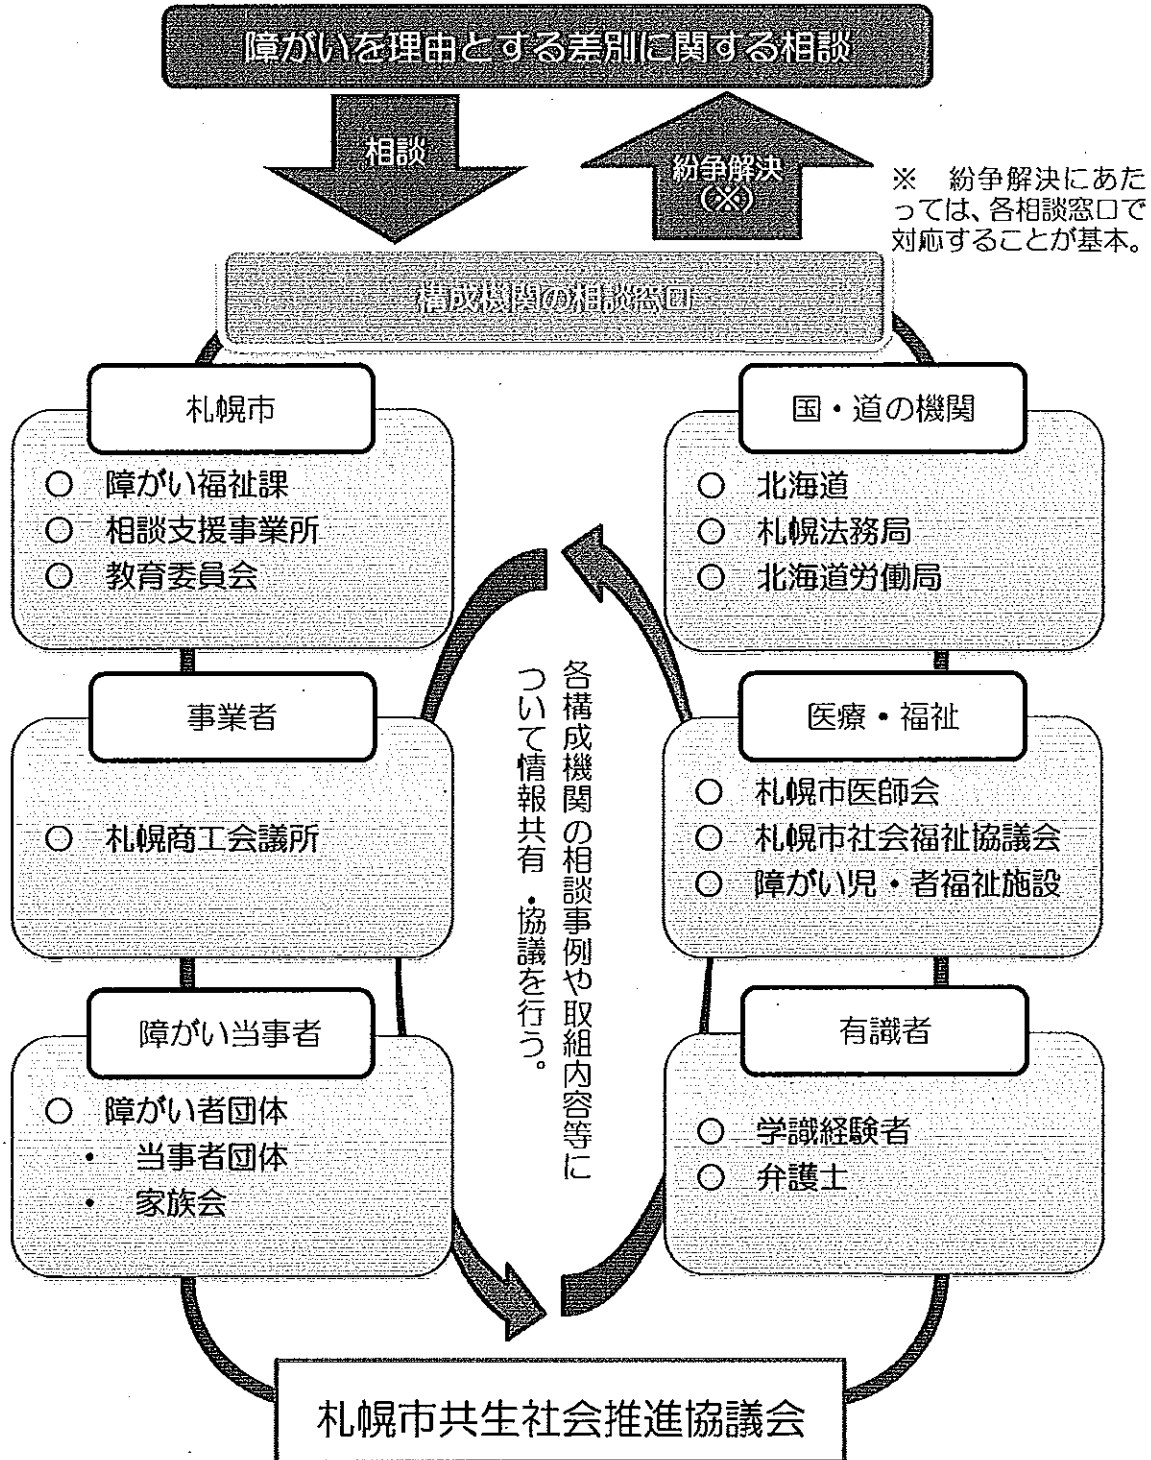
障がいを理由とする差別に関する相談

相談

紛争解決（※）

※　紛争解決にあたっては、各相談窓口で対応することが基本。

構成機関の相談窓口

札幌市
○　障がい福祉課
○　相談支援事業所
○　教育委員会

国・道の機関
○　北海道
○　札幌法務局
○　北海道労働局

事業者
○　札幌商工会議所

医療・福祉
○　札幌市医師会
○　札幌市社会福祉協議会
○　障がい児・者福祉施設

各構成機関の相談事例や取組内容等について情報共有・協議を行う。

障がい当事者
○　障がい者団体
・　当事者団体
・　家族会

有識者
○　学識経験者
○　弁護士

札幌市共生社会推進協議会